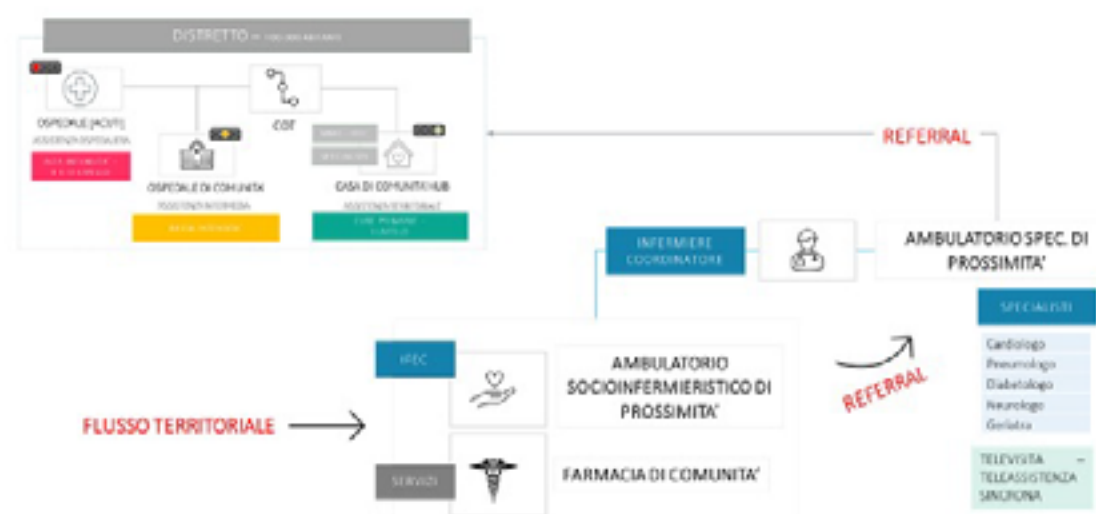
DISTRETTO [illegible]

OSPEDALE (ACUTI)
ASSISTENZA OSPEDALIERA
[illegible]

COT

OSPEDALE DI COMUNITA'
ASSISTENZA INTERMEDIA
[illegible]

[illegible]
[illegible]
CASA DI COMUNITA' HUB
ASSISTENZA TERRITORIALE
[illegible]

REFERRAL

INFERMIERE COORDINATORE

AMBULATORIO SPEC. DI PROSSIMITA'

SPECIALISTI
Cardiologo
Pneumologo
Diabetologo
Neurologo
Geriatra

TELEVISITA – TELEASSISTENZA SINCRONA

IFEC

AMBULATORIO SOCIOINFERMIERISTICO DI PROSSIMITA'

REFERRAL

FLUSSO TERRITORIALE

SERVIZI

FARMACIA DI COMUNITA'